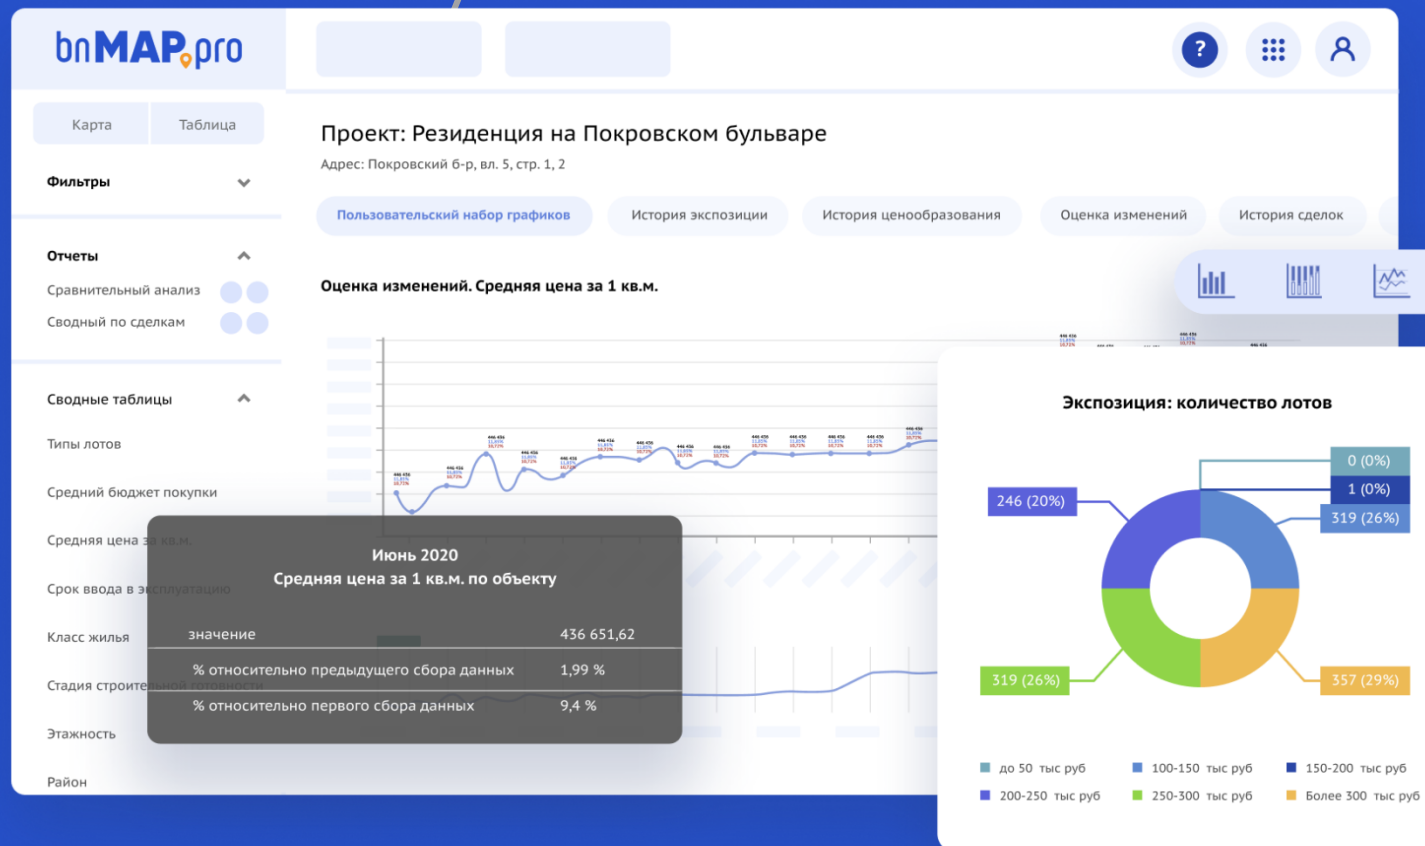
bnMAP.pro

Карта Таблица

Фильтры

Отчеты
Сравнительный анализ
Сводный по сделкам

Сводные таблицы
Типы лотов
Средний бюджет покупки
Средняя цена за кв.м.
Срок ввода в эксплуатацию
Класс жилья
Стадия строительной готовности
Этажность
Район

?

Проект: Резиденция на Покровском бульваре
Адрес: Покровский б-р, вл. 5, стр. 1, 2

Пользовательский набор графиков | История экспозиции | История ценообразования | Оценка изменений | История сделок

Оценка изменений. Средняя цена за 1 кв.м.

Июнь 2020
Средняя цена за 1 кв.м. по объекту

| значение | 436 651,62 |
|---|---|
| % относительно предыдущего сбора данных | 1,99 % |
| % относительно первого сбора данных | 9,4 % |

Экспозиция: количество лотов

0 (0%)
1 (0%)
246 (20%)
319 (26%)
319 (26%)
357 (29%)

до 50 тыс руб
100-150 тыс руб
150-200 тыс руб
200-250 тыс руб
250-300 тыс руб
Более 300 тыс руб